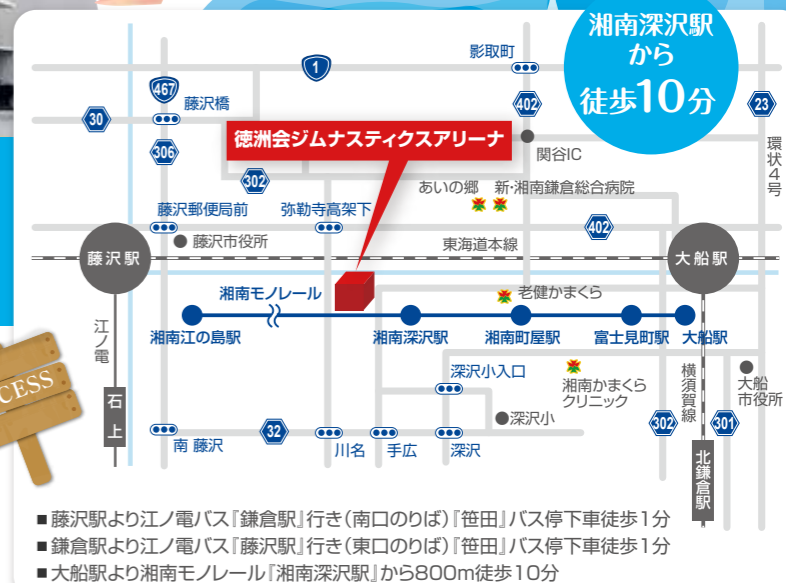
湘南深沢駅から徒歩10分

1
影取町
467
藤沢橋
30
402
23
環状4号
306
徳洲会ジムナスティクスアリーナ
関谷IC
302
あいの郷
新・湘南鎌倉総合病院
藤沢郵便局前
弥勒寺高架下
402
藤沢市役所
東海道本線
藤沢駅
大船駅
湘南モノレール
老健かまくら
江ノ電
湘南江の島駅
湘南深沢駅
湘南町屋駅
富士見町駅
大船駅
深沢小入口
湘南かまくらクリニック
横須賀線
大船市役所
石上
深沢小
302
301
南藤沢
32
川名
手広
深沢
北鎌倉駅
CESS

■藤沢駅より江ノ電バス『鎌倉駅』行き（南口のりば）『笹田』バス停下車徒歩1分
■鎌倉駅より江ノ電バス『藤沢駅』行き（東口のりば）『笹田』バス停下車徒歩1分
■大船駅より湘南モノレール『湘南深沢駅』から800m徒歩10分